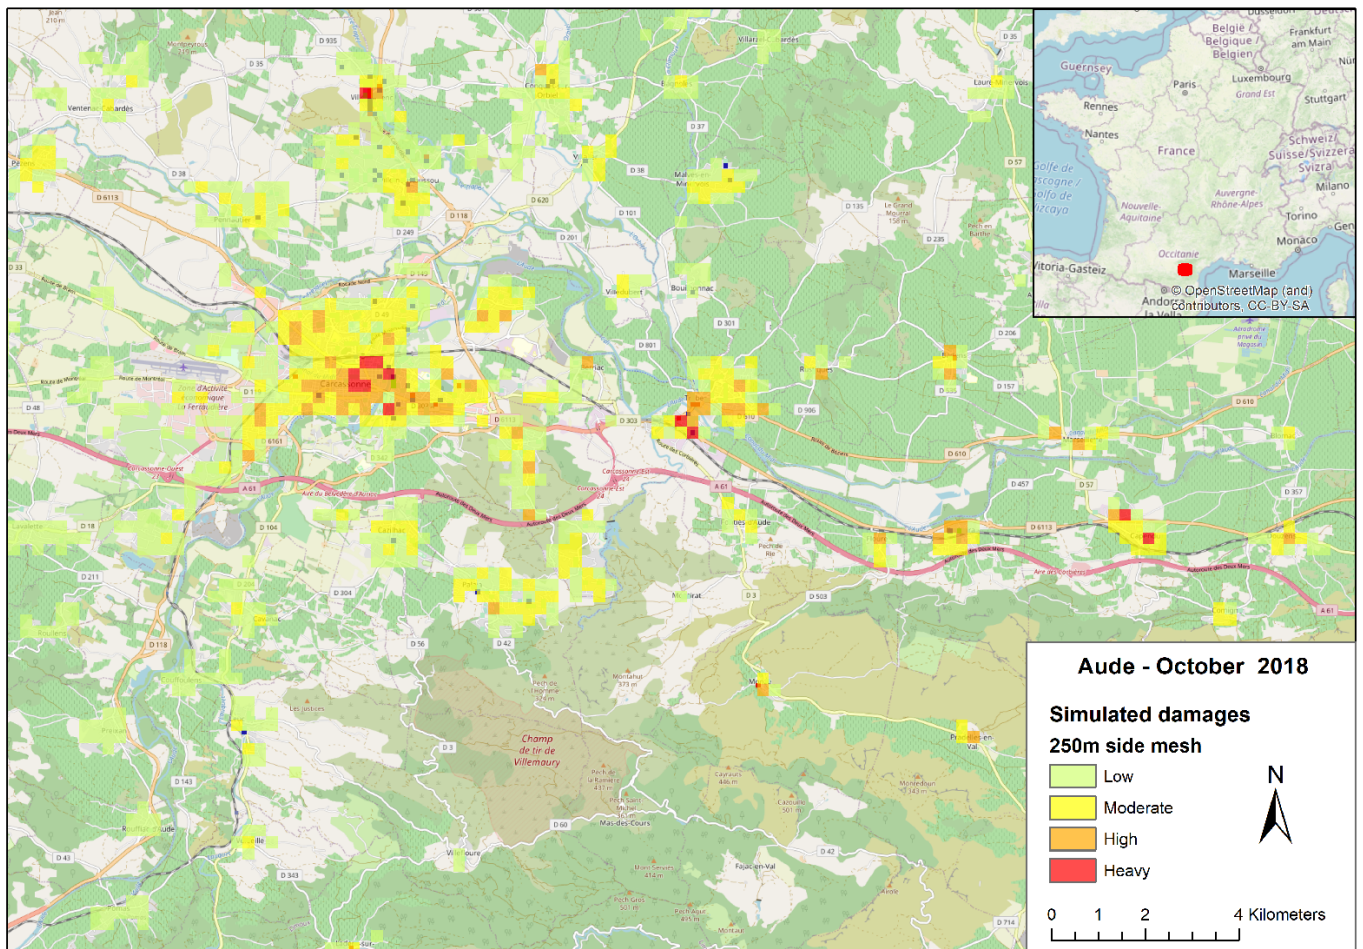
Aude - October 2018

Simulated damages
250m side mesh

Low
Moderate
High
Heavy

N

0 1 2 4 Kilometers

België Belgique Belgien
Frankfurt am Main
Guernsey
Paris
Luxembourg
Grand Est
Stuttgart
Rennes
Nantes
France
Schweiz/Suisse/Svizzera/Svizra
Golfe de Gascogne / Golfo de Bizkaia
Nouvelle-Aquitaine
Auvergne-Rhône-Alpes
Milano
Torino
Monaco
Occitanie
Vitoria-Gasteiz
Marseille
© OpenStreetMap (and) contributors, CC-BY-SA
Andorra la Vella

Carcassonne
Champ de tir de Villemoury
A 61
D 6113
D 118
D 610